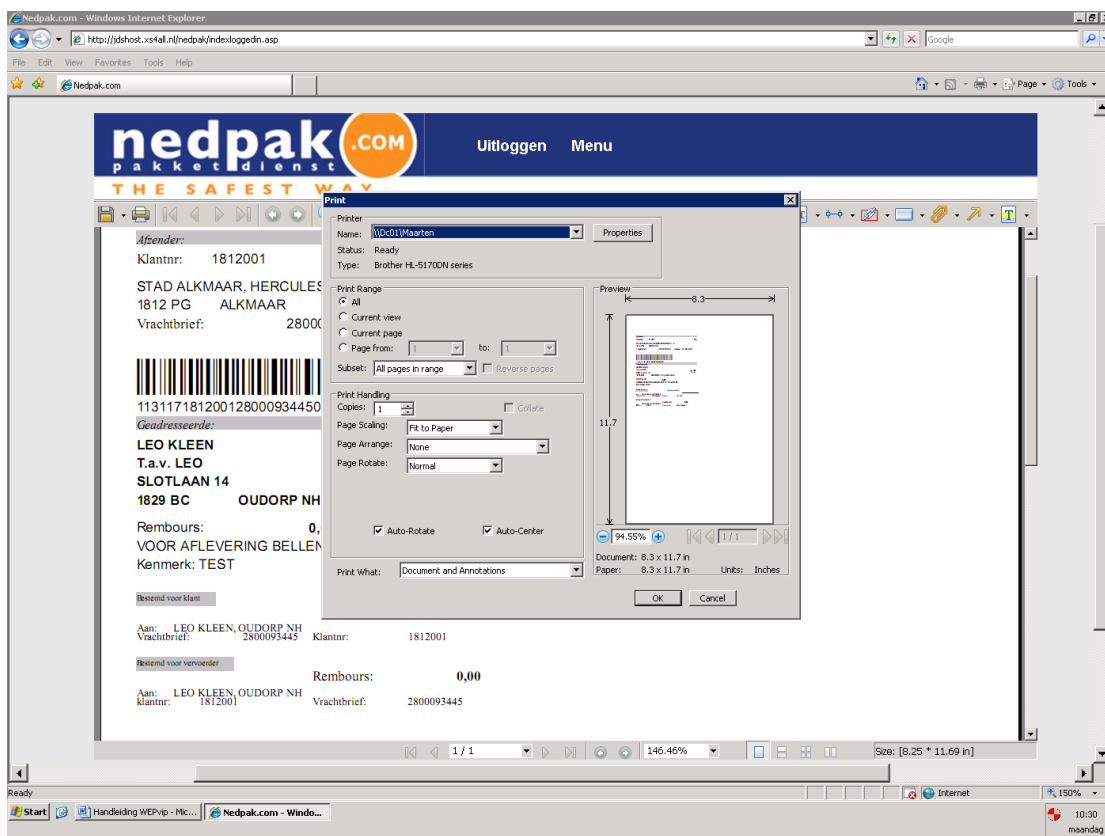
Nedpak.com - Windows Internet Explorer

http://jdshost.xs4all.nl/nedpak/indexloggedin.asp

Google

File Edit View Favorites Tools Help

Nedpak.com

Page Tools

nedpak .COM
pakketdienst
THE SAFEST WAY

Uitloggen Menu

Afzender:
Klantnr: 1812001

STAD ALKMAAR, HERCULES
1812 PG ALKMAAR
Vrachtbrief: 2800

1131171812001280009344500
Geadresseerde:
LEO KLEEN
T.a.v. LEO
SLOTLAAN 14
1829 BC OUDORP NH

Rembours: 0,
VOOR AFLEVERING BELLEN
Kenmerk: TEST

Bestemd voor klant

Aan: LEO KLEEN, OUDORP NH
Vrachtbrief: 2800093445 Klantnr: 1812001

Bestemd voor vervoerder

Rembours: 0,00

Aan: LEO KLEEN, OUDORP NH
klantnr: 1812001 Vrachtbrief: 2800093445

Print
Printer
Name: \\Dc01\Maarten
Properties
Status: Ready
Type: Brother HL-5170DN series

Print Range
All
Current view
Current page
Page from: 1 to: 1
Subset: All pages in range
Reverse pages

Print Handling
Copies: 1
Collate
Page Scaling: Fit to Paper
Page Arrange: None
Page Rotate: Normal

Auto-Rotate
Auto-Center

Print What: Document and Annotations

Preview
8.3
11.7
94.55%
1 / 1
Document: 8.3 x 11.7 in
Paper: 8.3 x 11.7 in
Units: Inches

OK Cancel

1 / 1
146.46%
Size: [8.25 * 11.69 in]

Ready
Internet
150%

Start
Handleiding WEPvip - Mic...
Nedpak.com - Windo...
10:30
maandag